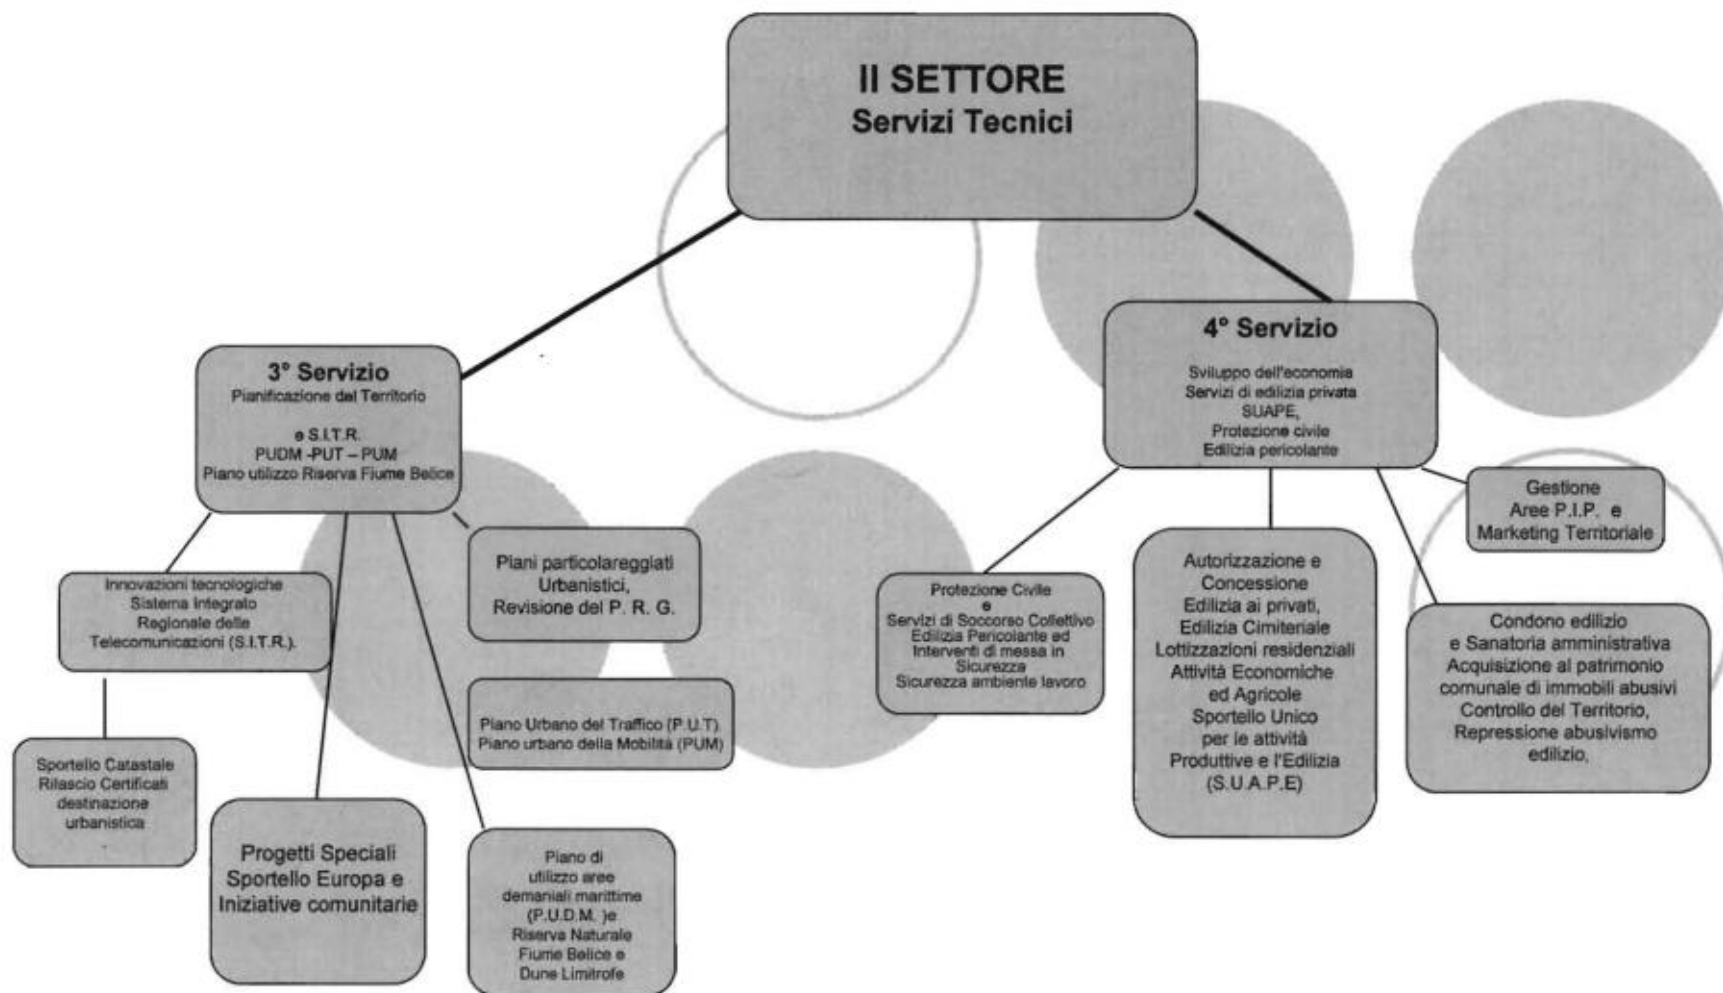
II SETTORE
Servizi Tecnici

3° Servizio
Pianificazione del Territorio

e S.I.T.R.
PUDM -PUT – PUM
Piano utilizzo Riserva Fiume Belice

Innovazioni tecnologiche
Sistema Integrato
Regionale delle
Telecomunicazioni (S.I.T.R.).

Sportello Catastale
Rilascio Certificati
destinazione
urbanistica

Progetti Speciali
Sportello Europa e
Iniziative comunitarie

Piano di
utilizzo aree
demaniali marittime
(P.U.D.M. )e
Riserva Naturale
Fiume Belice e
Dune Limitrofe

Piani particolareggiati
Urbanistici,
Revisione del P. R. G.

Piano Urbano del Traffico (P.U.T)
Piano urbano della Mobilità (PUM)

4° Servizio

Sviluppo dell'economia
Servizi di edilizia privata
SUAPE,
Protezione civile
Edilizia pericolante

Protezione Civile
e
Servizi di Soccorso Collettivo
Edilizia Pericolante ed
Interventi di messa in
Sicurezza
Sicurezza ambiente lavoro

Autorizzazione e
Concessione
Edilizia ai privati,
Edilizia Cimiteriale
Lottizzazioni residenziali
Attività Economiche
ed Agricole
Sportello Unico
per le attività
Produttive e l'Edilizia
(S.U.A.P.E)

Gestione
Aree P.I.P. e
Marketing Territoriale

Condono edilizio
e Sanatoria amministrativa
Acquisizione al patrimonio
comunale di immobili abusivi
Controllo del Territorio,
Repressione abusivismo
edilizio,